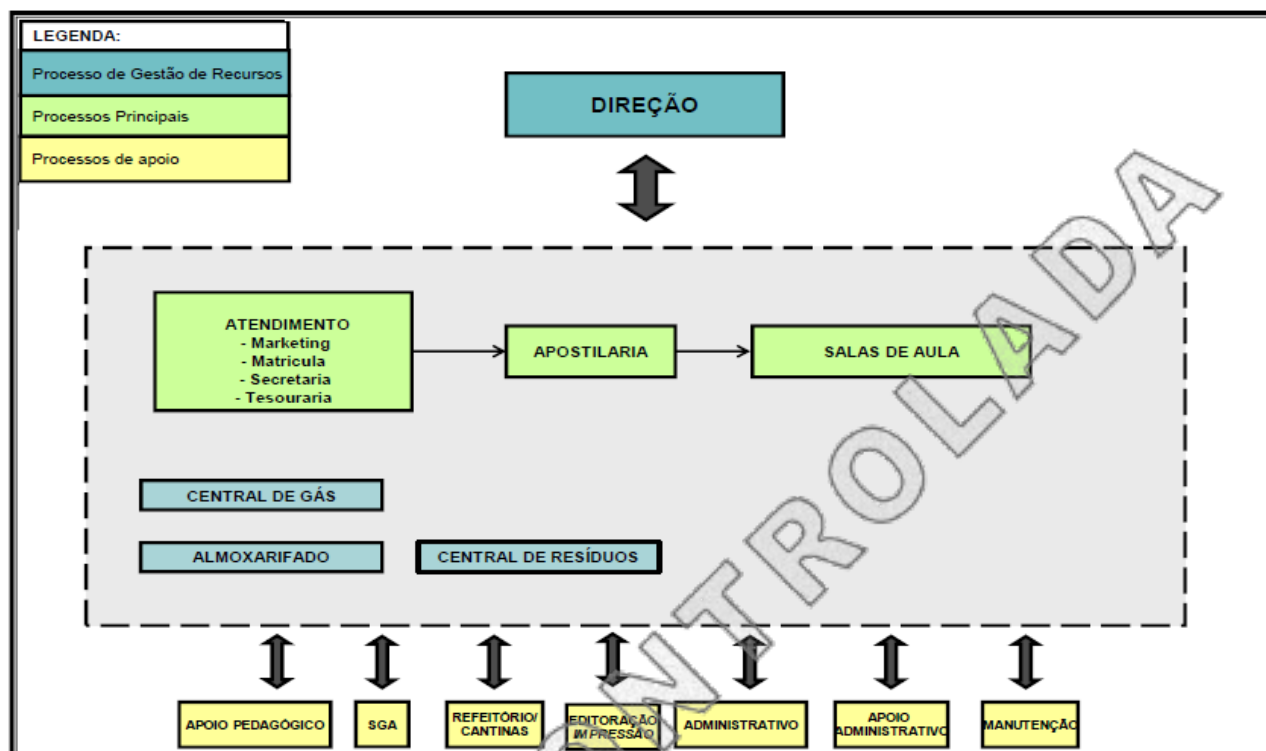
LEGENDA:
Processo de Gestão de Recursos
Processos Principais
Processos de apoio

DIREÇÃO

ATENDIMENTO
- Marketing
- Matricula
- Secretaria
- Tesouraria

APOSTILARIA

SALAS DE AULA

CENTRAL DE GÁS

ALMOXARIFADO

CENTRAL DE RESÍDUOS

APOIO PEDAGÓGICO
SGA
REFEITÓRIO/ CANTINAS
EDITORAÇÃO IMPRESSÃO
ADMINISTRATIVO
APOIO ADMINISTRATIVO
MANUTENÇÃO

CONTROLADA